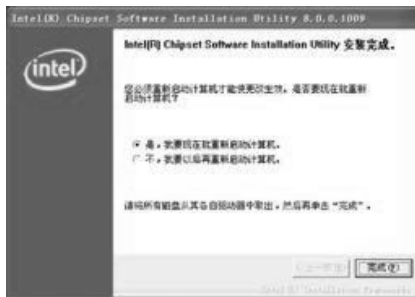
Intel(R) Chipset Software Installation Utility 8.0.0.1009

(intel)

Intel(R) Chipset Software Installation Utility 安装完成。

您必须重新启动计算机才能使新设置生效。是否要现在就重新启动计算机?

◉ 是，我要现在就重新启动计算机。
○ 不，我要以后再重新启动计算机。

请将所有磁盘从其各自驱动器中取出，然后再单击“完成”。

< 上一步(B)   完成(F)

Intel(R) Installation Framework